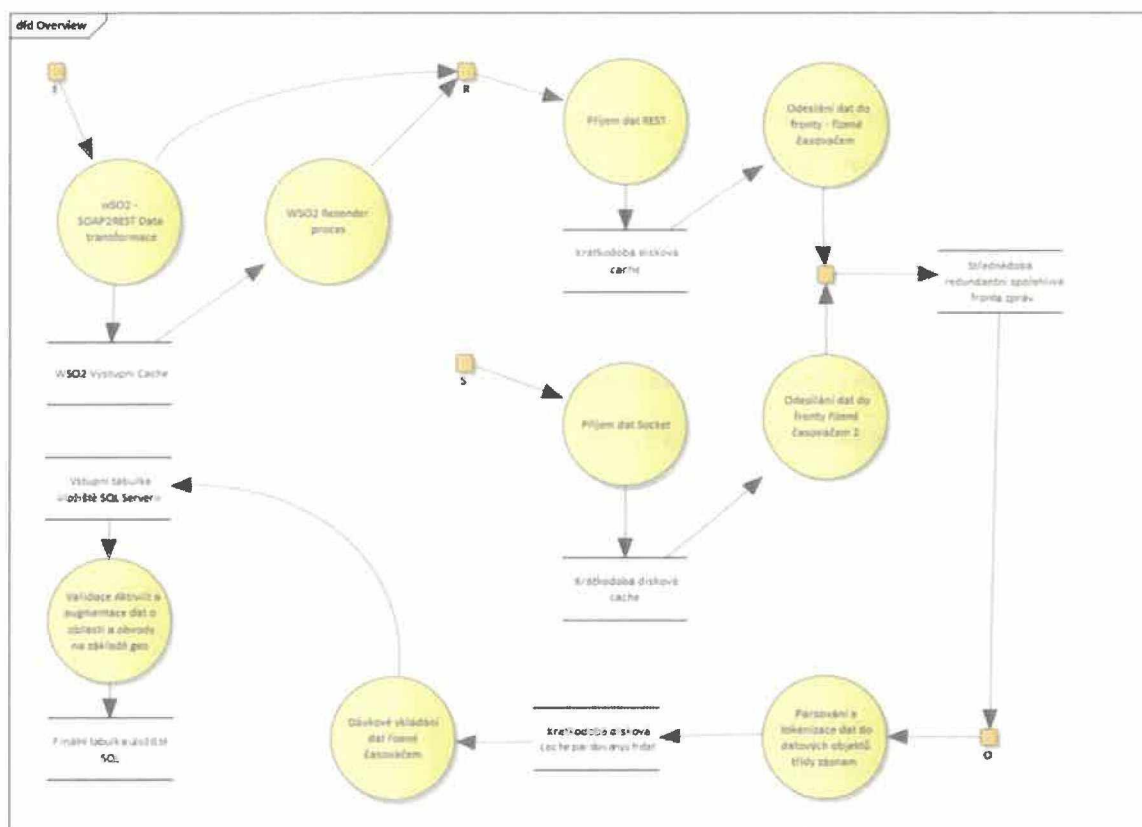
dfd Overview

I

WSO2 - SOAP2REST Data transformace

WSO2 Resender proces

R

Příjem dat REST

Odeslání dat do fronty - řízené časovačem

Krátkodobá disková cache

WSO2 Vstupní Cache

Střednědobá redundantní spolehlivá fronta zpráv

S

Příjem dat Socket

Odesílání dat do fronty řízené časovačem 2

Vstupní tabulka úložiště SQL Server

Krátkodobá disková cache

Validace aktivit a augmentace dat o oblasti a obvody na základě geo

Dávkové ukládání dat řízené časovačem

Krátkodobá disková cache pro dávkový zápis

Parsování a tokenizace dat do datových objektů třídy záznam

O

Finální tabulka uložiště SQL